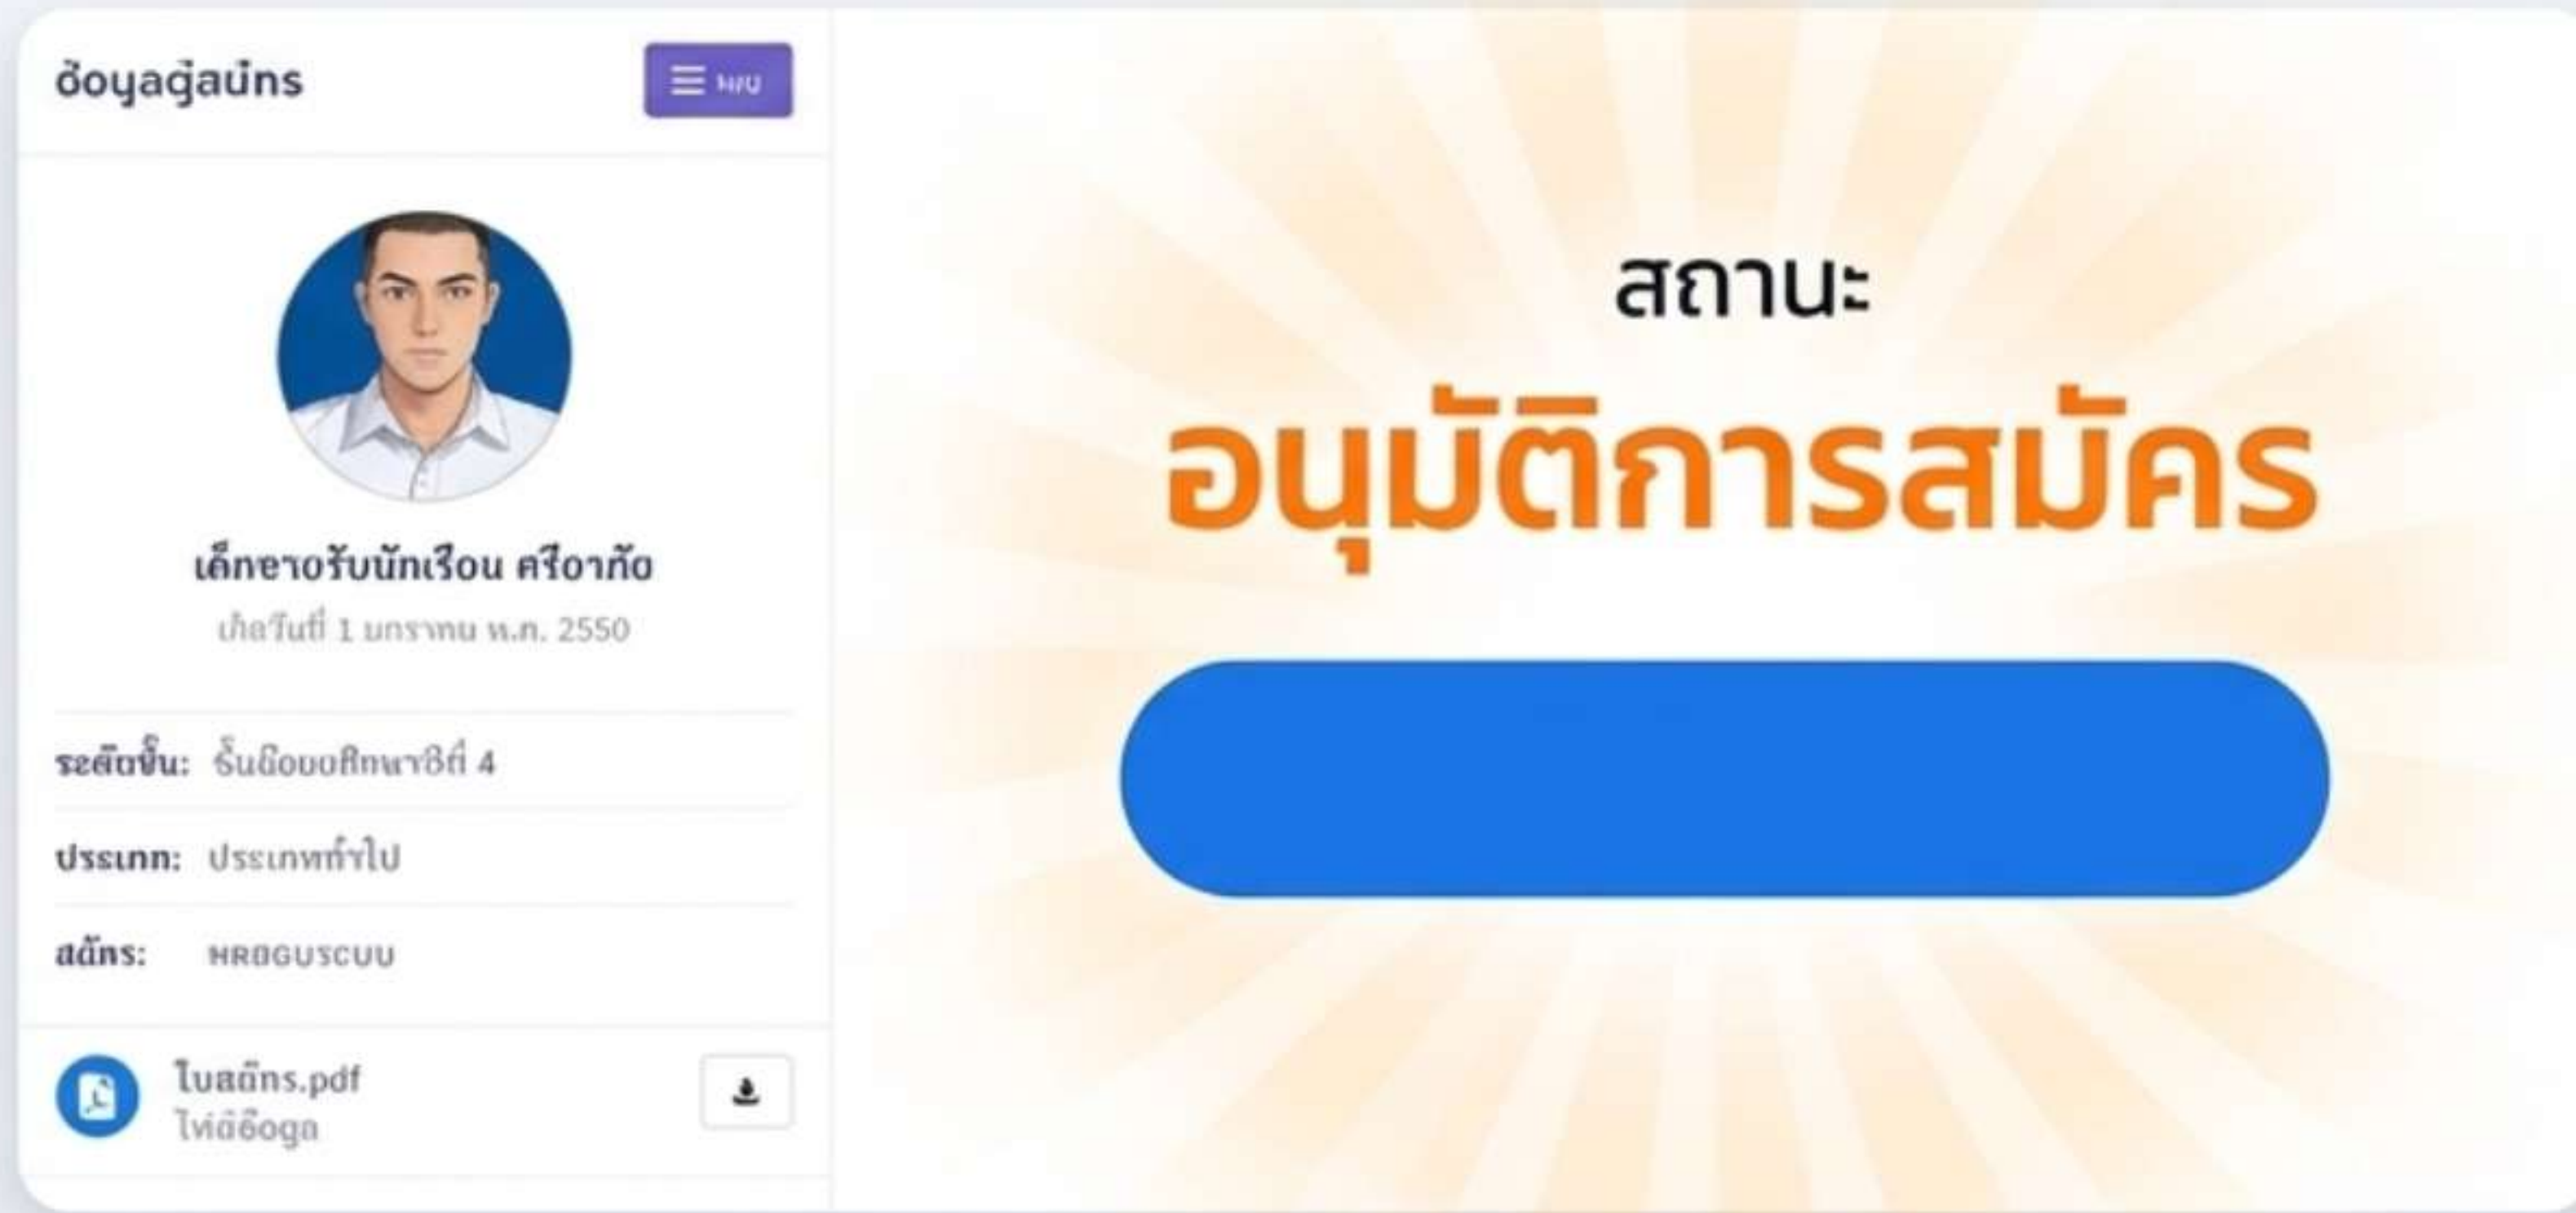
ข้อมูลผู้สมัคร
เมนู

เด็กชายอรับนักเรียน ศรีอาภัย
เกิดวันที่ 1 มกราคม พ.ศ. 2550

ระดับชั้น: ชั้นมัธยมศึกษาปีที่ 4

ประเภท: ประเภททั่วไป

สมัคร: HRBGUSCUU

ใบสมัคร.pdf
ไฟล์ข้อมูล

สถานะ
อนุมัติการสมัคร